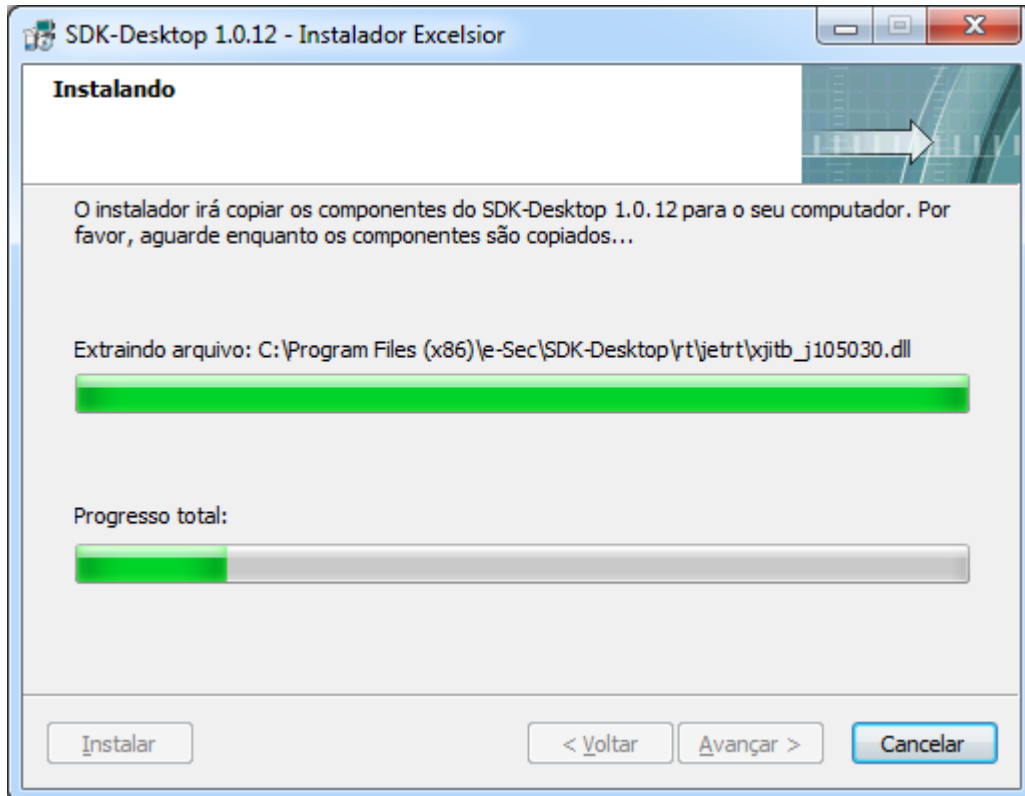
SDK-Desktop 1.0.12 - Instalador Excelsior

Instalando

O instalador irá copiar os componentes do SDK-Desktop 1.0.12 para o seu computador. Por favor, aguarde enquanto os componentes são copiados...

Extraindo arquivo: C:\Program Files (x86)\e-Sec\SDK-Desktop\rt\jetrt\xjitb_j105030.dll

Progresso total:

Instalar

< Voltar

Avançar >

Cancelar